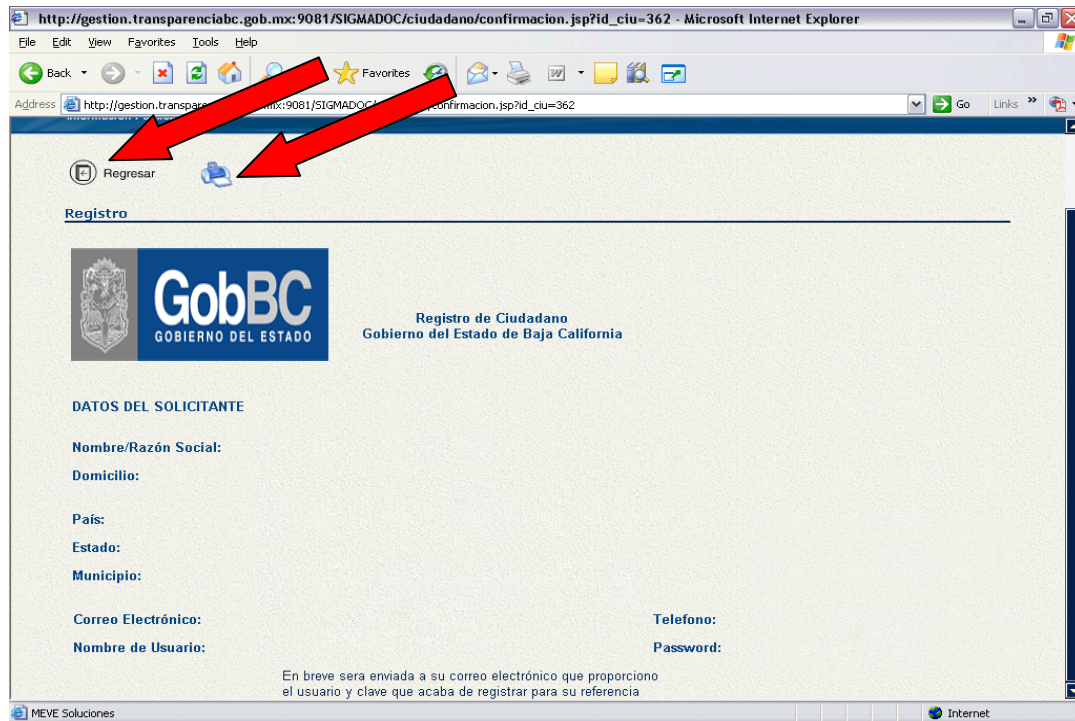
http://gestion.transparenciabc.gob.mx:9081/SIGMADOC/ciudadano/confirmacion.jsp?id_ciu=362 - Microsoft Internet Explorer

File Edit View Favorites Tools Help

Back Favorites

Address http://gestion.transpare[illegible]mx:9081/SIGMADOC/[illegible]confirmacion.jsp?id_ciu=362 Go Links

Regresar

Registro

GobBC
GOBIERNO DEL ESTADO

Registro de Ciudadano
Gobierno del Estado de Baja California

DATOS DEL SOLICITANTE

Nombre/Razón Social:

Domicilio:

País:

Estado:

Municipio:

Correo Electrónico:

Telefono:

Nombre de Usuario:

Password:

En breve sera enviada a su correo electrónico que proporciono el usuario y clave que acaba de registrar para su referencia

MEVE Soluciones

Internet